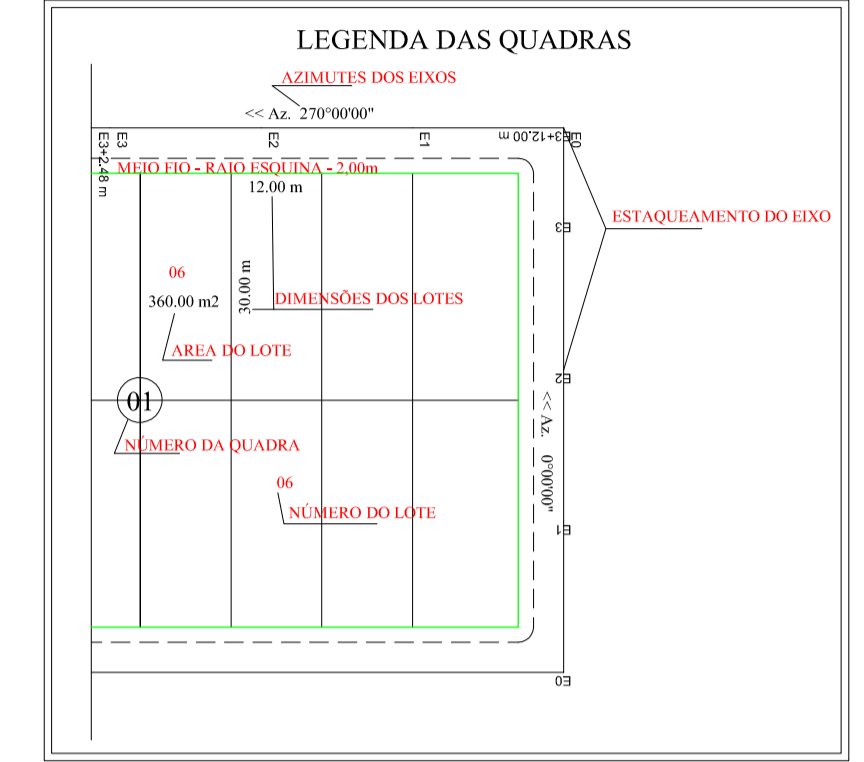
LEGENDA DAS QUADRAS

AZIMUTES DOS EIXOS

<< Az. 270°00'00"

E3
E3+2.48 m
E2
E1
E3+12.00 m
E0

MEIO FIO - RAIO ESQUINA - 2,00m

12.00 m

ESTAQUEAMENTO DO EIXO

E3

06

360.00 m2

30.00 m

DIMENSÕES DOS LOTES

AREA DO LOTE

E2

01

<< Az. 0°00'00"

NÚMERO DA QUADRA

06

NÚMERO DO LOTE

E1

E0